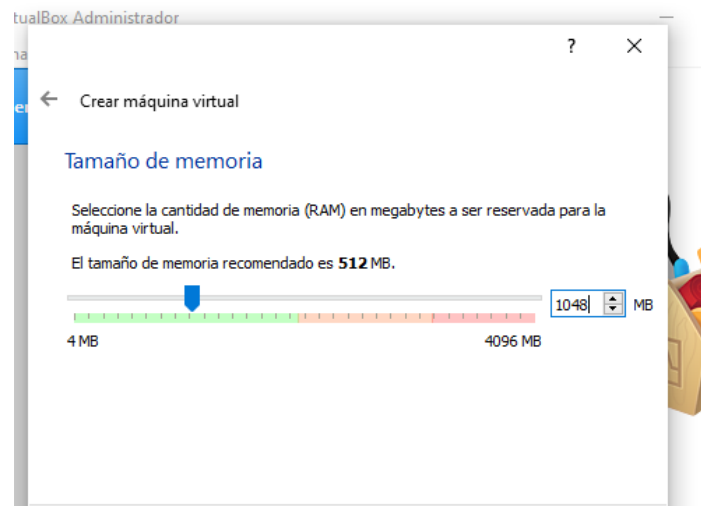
tualBox Administrador

?

Crear máquina virtual

Tamaño de memoria

Seleccione la cantidad de memoria (RAM) en megabytes a ser reservada para la máquina virtual.

El tamaño de memoria recomendado es **512** MB.

1048 MB

4 MB

4096 MB